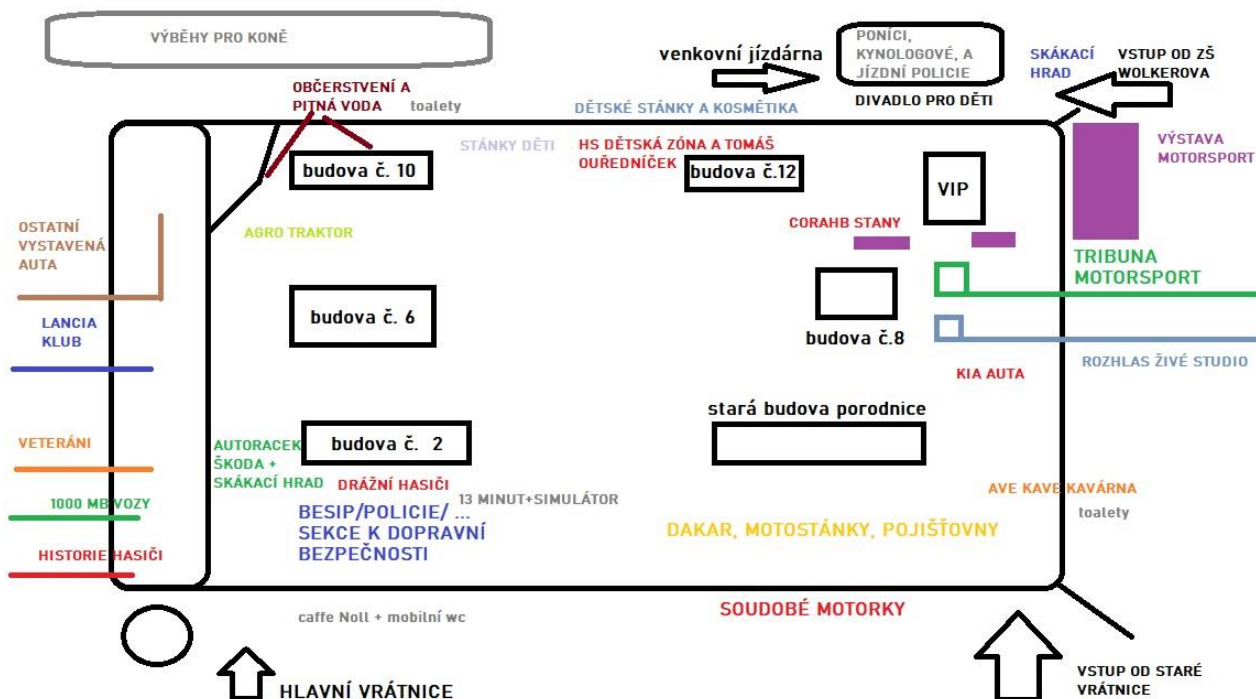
VÝBĚHY PRO KONĚ

venkovní jízdárna

PONÍCI, KYNOLOGOVÉ, A JÍZDNÍ POLICIE

SKÁKACÍ HRAD

VSTUP OD ZŠ WOLKEROVA

OBČERSTVENÍ A PITNÁ VODA

toalety

DĚTSKÉ STÁNKY A KOSMĚTIKA

DIVADLO PRO DĚTI

STÁNKY DĚTI

HS DĚTSKÁ ZÓNA A TOMÁŠ OUŘEDNÍČEK

VÝSTAVA MOTORSPORT

budova č. 10

budova č.12

VIP

OSTATNÍ VYSTAVENÁ AUTA

AGRO TRAKTOR

CORAHB STANY

TRIBUNA MOTORSPORT

budova č. 6

LANCIA KLUB

budova č.8

ROZHLAS ŽIVÉ STUDIO

KIA AUTA

stará budova porodnice

VETERÁNI

AUTORACEK ŠKODA + SKÁKACÍ HRAD

budova č. 2

DRÁŽNÍ HASIČI

AVE KAVE KAVÁRNA

1000 MB VOZY

13 MINUT+SIMULÁTOR

toalety

BESIP/POLICIE/ ... SEKCE K DOPRAVNÍ BEZPEČNOSTI

DAKAR, MOTOSTÁNKY, POJIŠŤOVNY

HISTORIE HASIČI

SOUDOBÉ MOTORKY

caffe Noll + mobilní wc

HLAVNÍ VRÁTNICE

VSTUP OD STARÉ VRÁTNICE